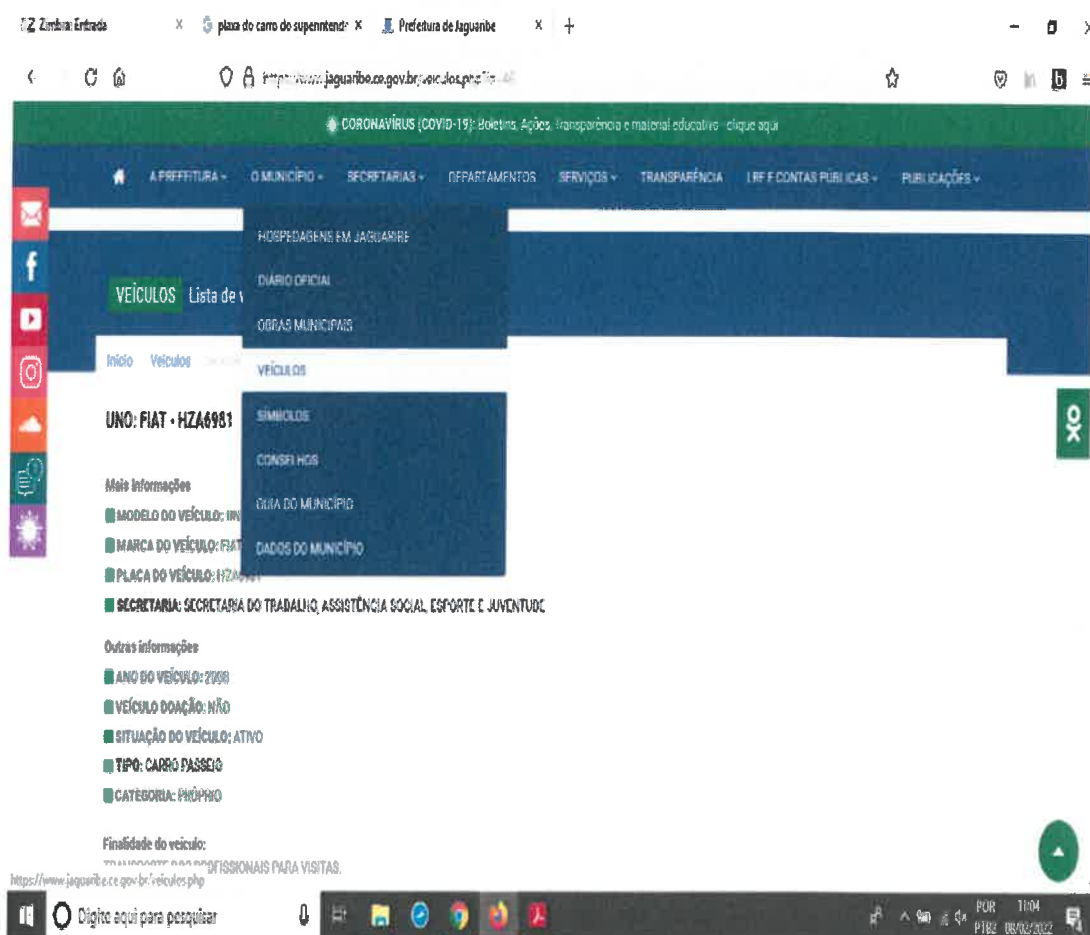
Zimbra: Entrada × placa do carro do superintend × Prefeitura de Jaguaribe × +

https://www.jaguaribe.ce.gov.br/veiculos.php?id=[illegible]

CORONAVÍRUS (COVID-19): Boletins, Ações, Transparência e material educativo - clique aqui

A PREFEITURA ▾ O MUNICÍPIO ▾ SECRETARIAS ▾ DEPARTAMENTOS SERVIÇOS ▾ TRANSPARÊNCIA LRF E CONTAS PÚBLICAS ▾ PUBLICAÇÕES ▾

HOSPEDAGENS EM JAGUARIBE
DIÁRIO OFICIAL
OBRAS MUNICIPAIS
VEÍCULOS
SÍMBOLOS
CONSELHOS
GUIA DO MUNICÍPIO
DADOS DO MUNICÍPIO

VEÍCULOS Lista de v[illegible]

Início Veículos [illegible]

UNO: FIAT - HZA6981

Mais Informações
MODELO DO VEÍCULO: UN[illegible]
MARCA DO VEÍCULO: FIAT
PLACA DO VEÍCULO: HZA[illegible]
SECRETARIA: SECRETARIA DO TRABALHO, ASSISTÊNCIA SOCIAL, ESPORTE E JUVENTUDE

Outras informações
ANO DO VEÍCULO: 2008
VEÍCULO DOAÇÃO: NÃO
SITUAÇÃO DO VEÍCULO: ATIVO
TIPO: CARRO PASSEIO
CATEGORIA: PRÓPRIO

Finalidade do veículo:
TRANSPORTE DOS PROFISSIONAIS PARA VISITAS.

https://www.jaguaribe.ce.gov.br/veiculos.php

Digite aqui para pesquisar

POR PTB2 11:04 08/02/2022